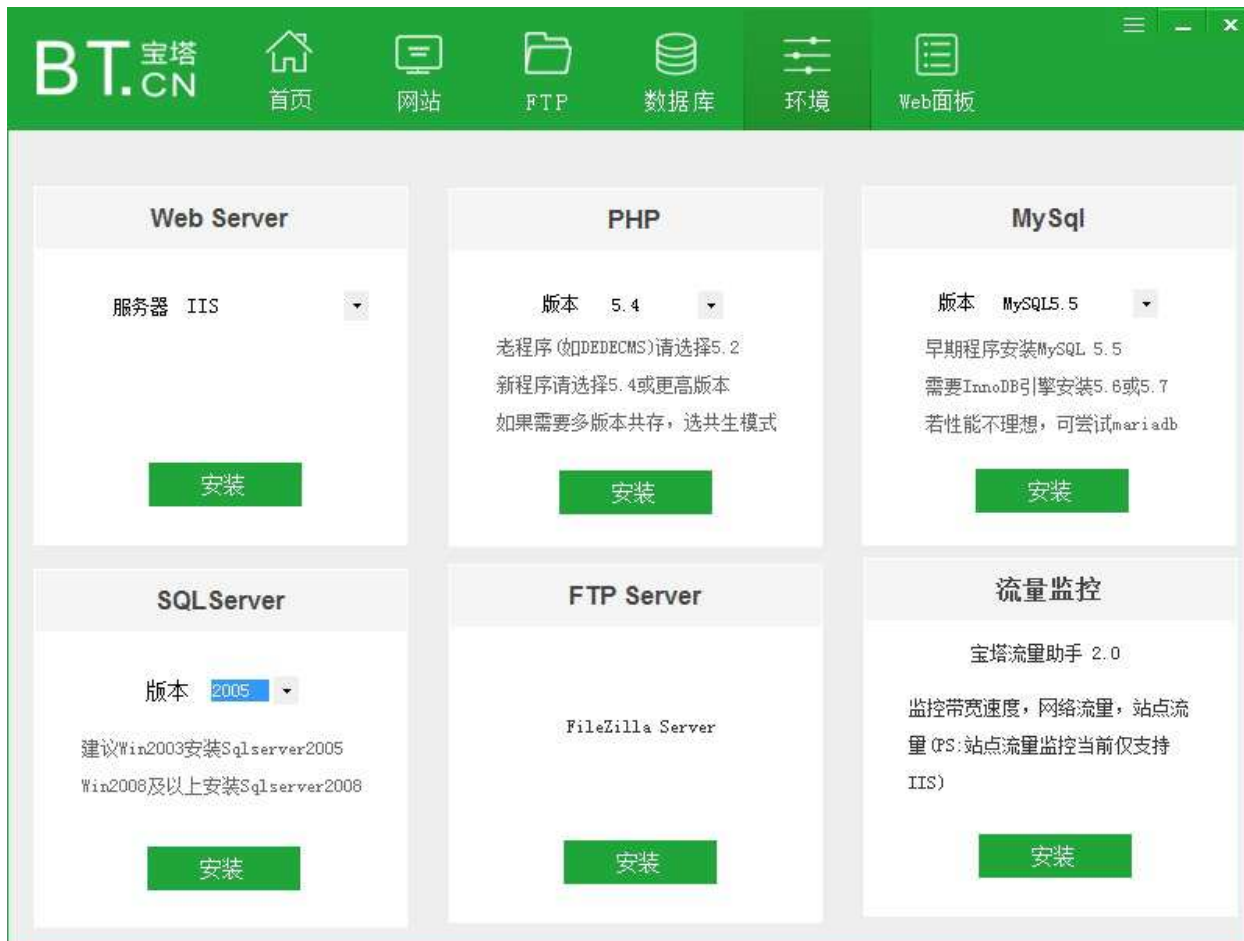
BT.宝塔CN

首页 网站 FTP 数据库 环境 Web面板

Web Server

服务器 IIS

安装

PHP

版本 5.4

老程序(如DEDECMS)请选择5.2

新程序请选择5.4或更高版本

如果需要多版本共存，选共生模式

安装

MySql

版本 MySQL5.5

早期程序安装MySQL 5.5

需要InnoDB引擎安装5.6或5.7

若性能不理想，可尝试mariadb

安装

SQLServer

版本 2005

建议Win2003安装Sqlserver2005

Win2008及以上安装Sqlserver2008

安装

FTP Server

FileZilla Server

安装

流量监控

宝塔流量助手 2.0

监控带宽速度，网络流量，站点流量(PS:站点流量监控当前仅支持IIS)

安装